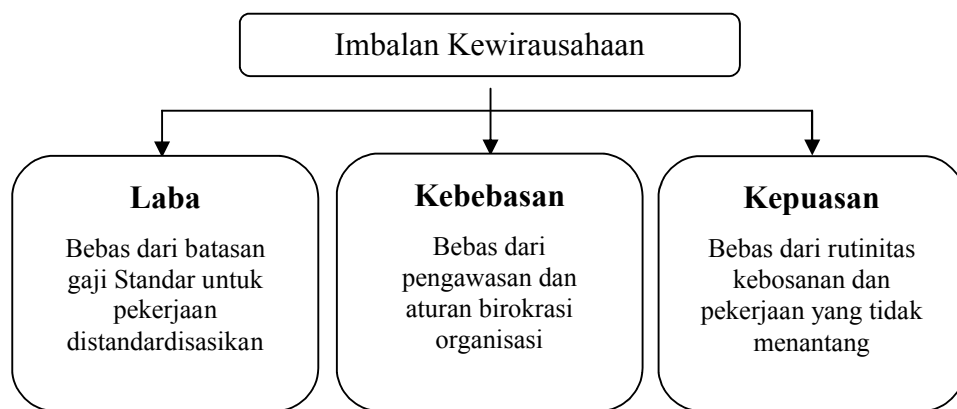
Imbalan Kewirausahaan

Laba

Bebas dari batasan gaji Standar untuk pekerjaan distandardisasikan

Kebebasan

Bebas dari pengawasan dan aturan birokrasi organisasi

Kepuasan

Bebas dari rutinitas kebosanan dan pekerjaan yang tidak menantang